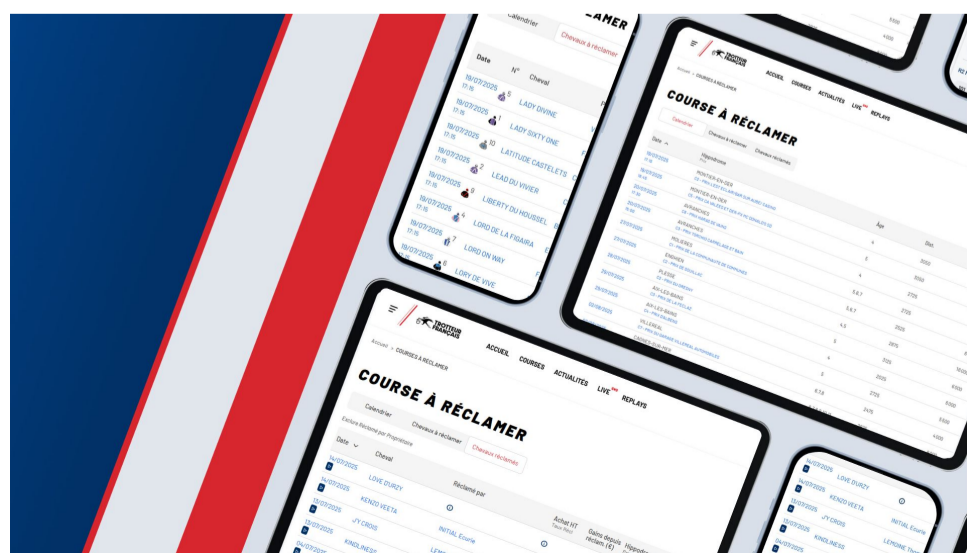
Calendrier
Cheveaux à réclamer
COURSE À RÉCLAMER
Date
N°
Cheval
19/07/2025 17:15
5
LADY DIVINE
19/07/2025 17:15
1
LADY SIXTY ONE
19/07/2025 17:15
10
LATITUDE CASTELETS
19/07/2025 17:15
2
LEAD DU VIVIER
19/07/2025 17:15
9
LIBERTY DU HOUSSEL
19/07/2025 17:15
4
LORD DE LA FIGAIRA
19/07/2025 17:15
7
LORD ON WAY
19/07/2025
6
LORY DE VIVE

TROTTEUR FRANÇAIS
ACCUEIL
COURSES
ACTUALITÉS
LIVE
REPLAYS
Accueil > COURSE À RÉCLAMER
COURSE À RÉCLAMER
Calendrier
Chevaux à réclamer
Chevaux réclamés
Date
Hippodrome
Âge
Dist.

TROTTEUR FRANÇAIS
Accueil > COURSES À RÉCLAMER
ACCUEIL
COURSES
ACTUALITÉS
LIVE
REPLAYS
COURSE À RÉCLAMER
Calendrier
Chevaux à réclamer
Chevaux réclamés
Exclure Réclamé par Propriétaire
Date
Cheval
Réclamé par
Achat HT
Gains depuis réclam (€)
Hippodrome
14/07/2025
LOVE D'URZY
15/07/2025
KENZO VEETA
15/07/2025
J'Y CROIS
INITIAL Ecurie
15/07/2025
KINDLINESS

14/07/2025
LOVE D'URZY
15/07/2025
KENZO VEETA
15/07/2025
J'Y CROIS
INITIAL Ecurie
KINDLINESS
LEMOINE Thomas